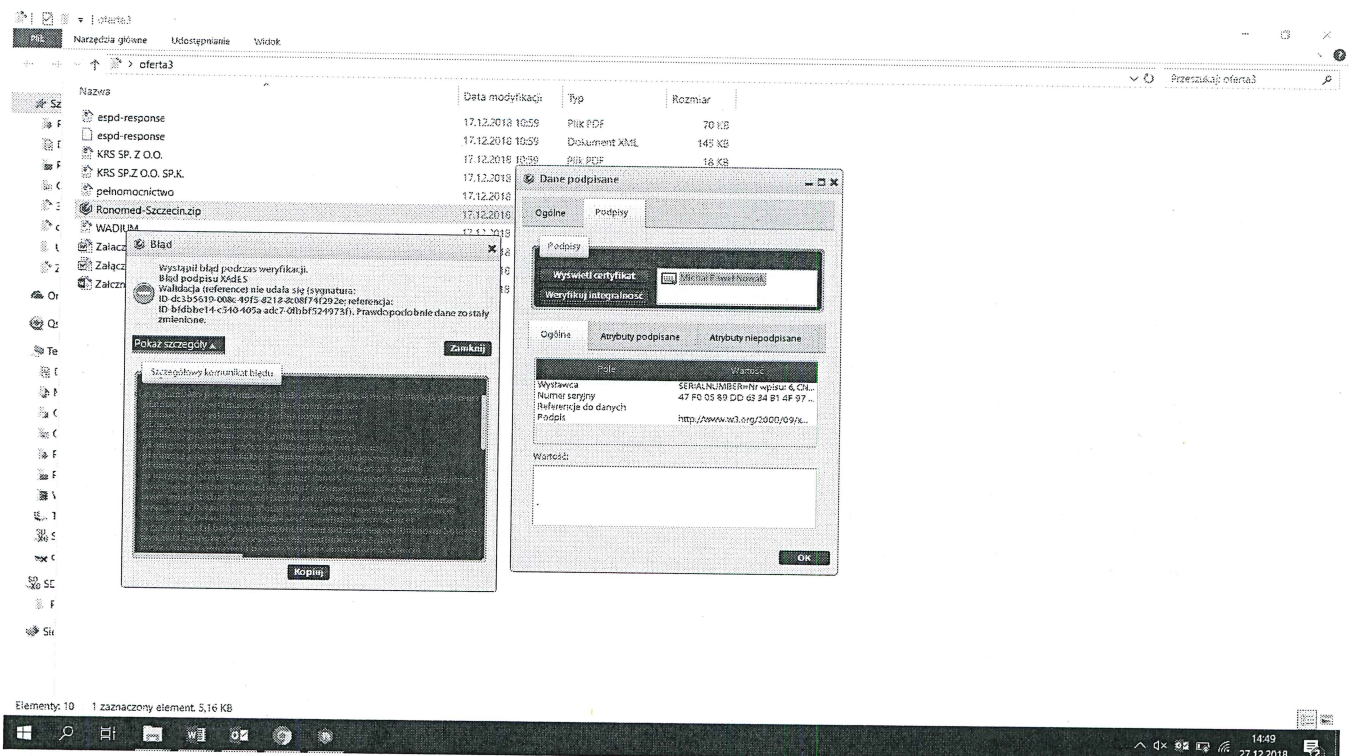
oferta3

Plik Narzędzia główne Udostępnianie Widok

> oferta3

Przeszukaj: oferta3

Nazwa | Data modyfikacji | Typ | Rozmiar
espd-response | 17.12.2018 10:59 | Plik PDF | 70 KB
espd-response | 17.12.2018 10:59 | Dokument XML | 145 KB
KRS SP. Z O.O. | 17.12.2018 10:59 | Plik PDF | 18 KB
KRS SP.Z O.O. SP.K. | 17.12.2018
pełnomocnictwo | 17.12.2018
Ronomed-Szczecin.zip | 17.12.2018
WADIUM | 17.12.2018
Załącz
Załącz
Załączn

Błąd

Wystąpił błąd podczas weryfikacji.
Błąd podpisu XAdES
Walidacja (reference) nie udała się (sygnatura: ID-dc3b5619-008c-49f5-8218-8c08f74f292e; referencja: ID-bfdbbe14-c340-405a-adc7-0fbbf524973f). Prawdopodobnie dane zostały zmienione.

Pokaż szczegóły ▲

Zamknij

Szczegółowy komunikat błędu

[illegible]

Kopiuj

Dane podpisane

Ogólne Podpisy

Podpisy

Wyświetl certyfikat
Weryfikuj integralność
Michał Paweł Nowak

Ogólne Atrybuty podpisane Atrybuty niepodpisane

Pole | Wartość
Wystawca | SERIALNUMBER=Nr wpisu: 6, CN...
Numer seryjny | 47 F0 05 89 DD 63 34 B1 4F 97 ...
Referencje do danych |
Podpis | http://www.w3.org/2000/09/x...

Wartość:

OK

Elementy: 10 1 zaznaczony element 5,16 KB

14:49
27.12.2018